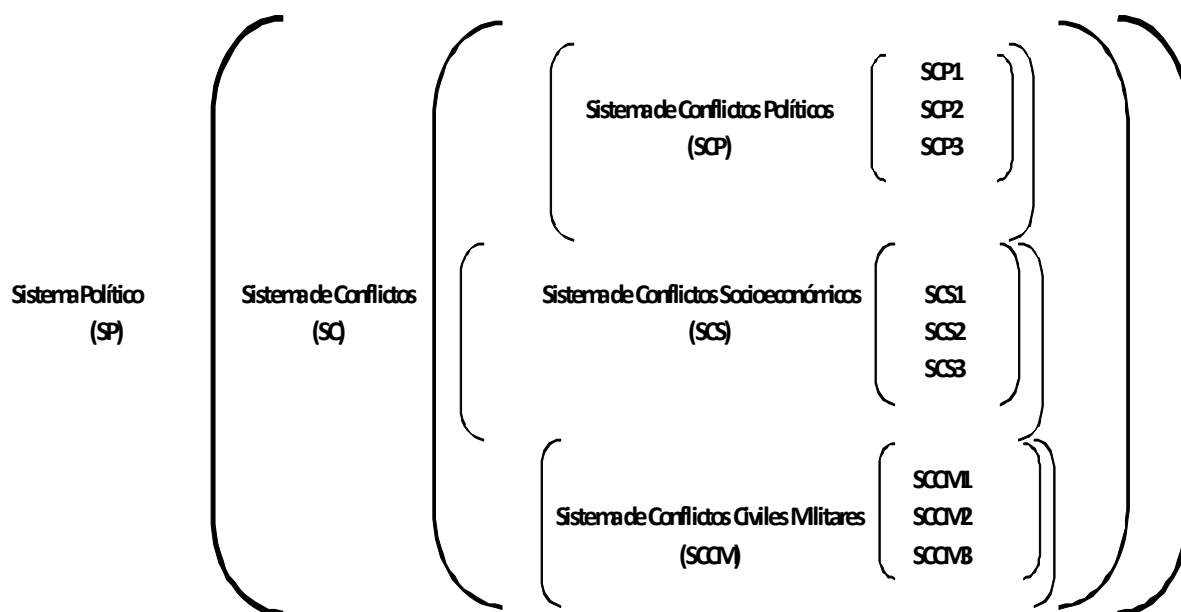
Sistema Político
(SP)

Sistema de Conflictos
(SC)

Sistema de Conflictos Políticos
(SCP)

SCP1
SCP2
SCP3

Sistema de Conflictos Socioeconómicos
(SCS)

SCS1
SCS2
SCS3

Sistema de Conflictos Civiles Militares
(SCCM)

SCCM1
SCCM2
SCCM3